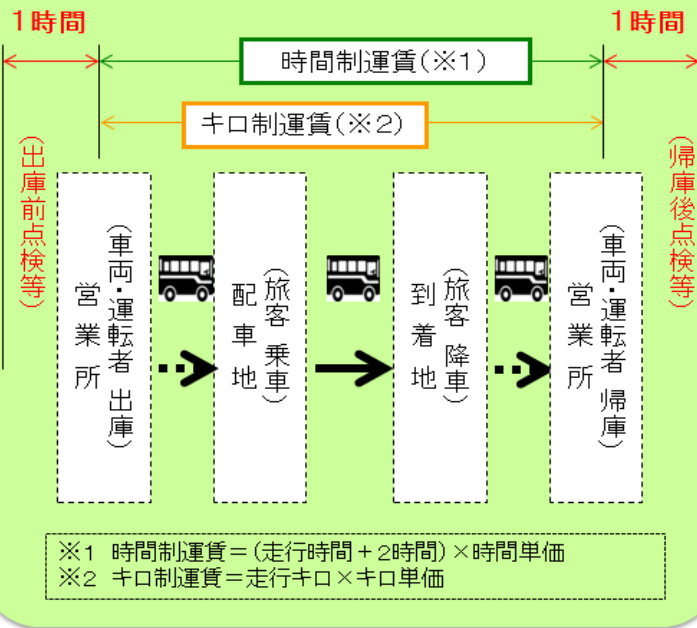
1時間

1時間

時間制運賃（※1）

キロ制運賃（※2）

（出庫前点検等）

営業所
（車両・運転者 出庫）

配車地
（旅客 乗車）

到着地
（旅客 降車）

営業所
（車両・運転者 帰庫）

（帰庫後点検等）

※1 時間制運賃＝（走行時間＋2時間）×時間単価
※2 キロ制運賃＝走行キロ×キロ単価